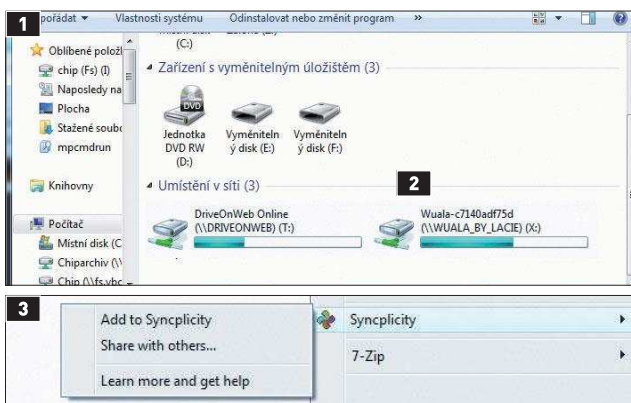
1
pořádat ▾ Vlastnosti systému Odinstalovat nebo změnit program »

Oblíbené polož
chip (Fs) (I)
Naposledy na
Plocha
Stažené soub
mpcmdrun

Knihovny

Počítač
Místní disk (C
Chiparchiv (\\
Chip (\\fs.vbc

(C:)

Zařízení s vyměnitelným úložištěm (3)

DVD
Jednotka DVD RW (D:)
Vyměnitelný disk (E:)
Vyměnitelný disk (F:)

Umístění v síti (3)

2

DriveOnWeb Online (\\DRIVEONWEB) (T:)
Wuala-c7140adf75d (\\WUALA_BY_LACIE) (X:)

3
Add to Syncplicity
Share with others...
Learn more and get help
Syncplicity
7-Zip